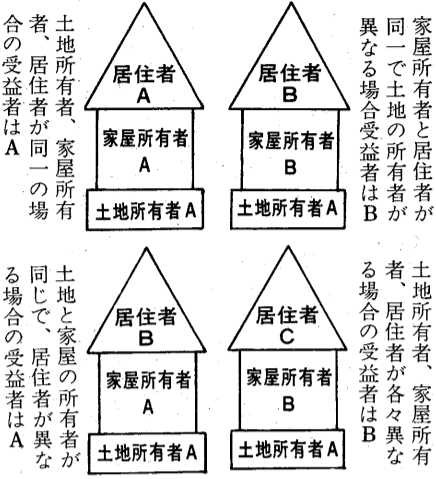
土地所有者、家屋所有者、居住者が同一の場合の受益者はA

居住者
A
家屋所有者
A
土地所有者A

居住者
B
家屋所有者
B
土地所有者A

家屋所有者と居住者が同一で土地の所有者が異なる場合受益者はB

土地と家屋の所有者が同じで、居住者が異なる場合の受益者はA

居住者
B
家屋所有者
A
土地所有者A

居住者
C
家屋所有者
B
土地所有者A

土地所有者、家屋所有者、居住者が各々異なる場合の受益者はB